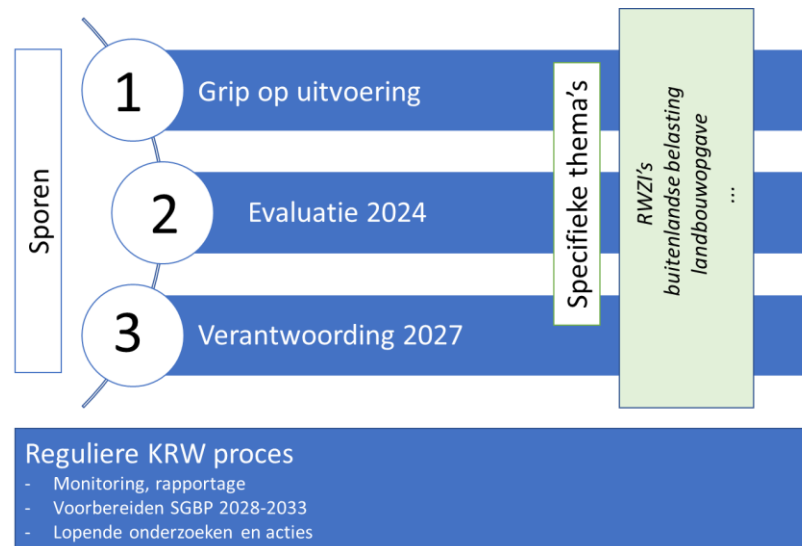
Sporen

1 Grip op uitvoering

2 Evaluatie 2024

3 Verantwoording 2027

Specifieke thema's

RWZI's
buitenlandse belasting
landbouwopgave
...

Reguliere KRW proces
- Monitoring, rapportage
- Voorbereiden SGBP 2028-2033
- Lopende onderzoeken en acties